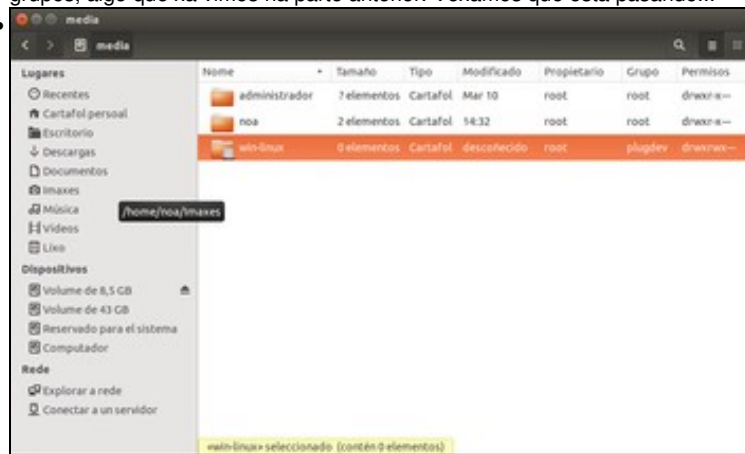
grupos, algo que xa vimos na parte anterior. Vexamos que está pasando...

media

media

Lugares
Recentes
Cartafol persoal
Escritorio
Descargas
Documentos
Imaxes
Música
Vídeos
Lixo
Dispositivos
Volume de 8,5 GB
Volume de 43 GB
Reservado para el sistema
Computador
Rede
Explorar a rede
Conectar a un servidor

/home/noa/Imaxes

| Nome | Tamaño | Tipo | Modificado | Propietario | Grupo | Permisos |
|---|---|---|---|---|---|---|
| administrador | 7 elementos | Cartafol | Mar 10 | root | root | drwxr-x--- |
| noa | 2 elementos | Cartafol | 14:32 | root | root | drwxr-x--- |
| win-linux | 0 elementos | Cartafol | descoñecido | root | plugdev | drwxrwx--- |

«win-linux» seleccionado (contén 0 elementos)